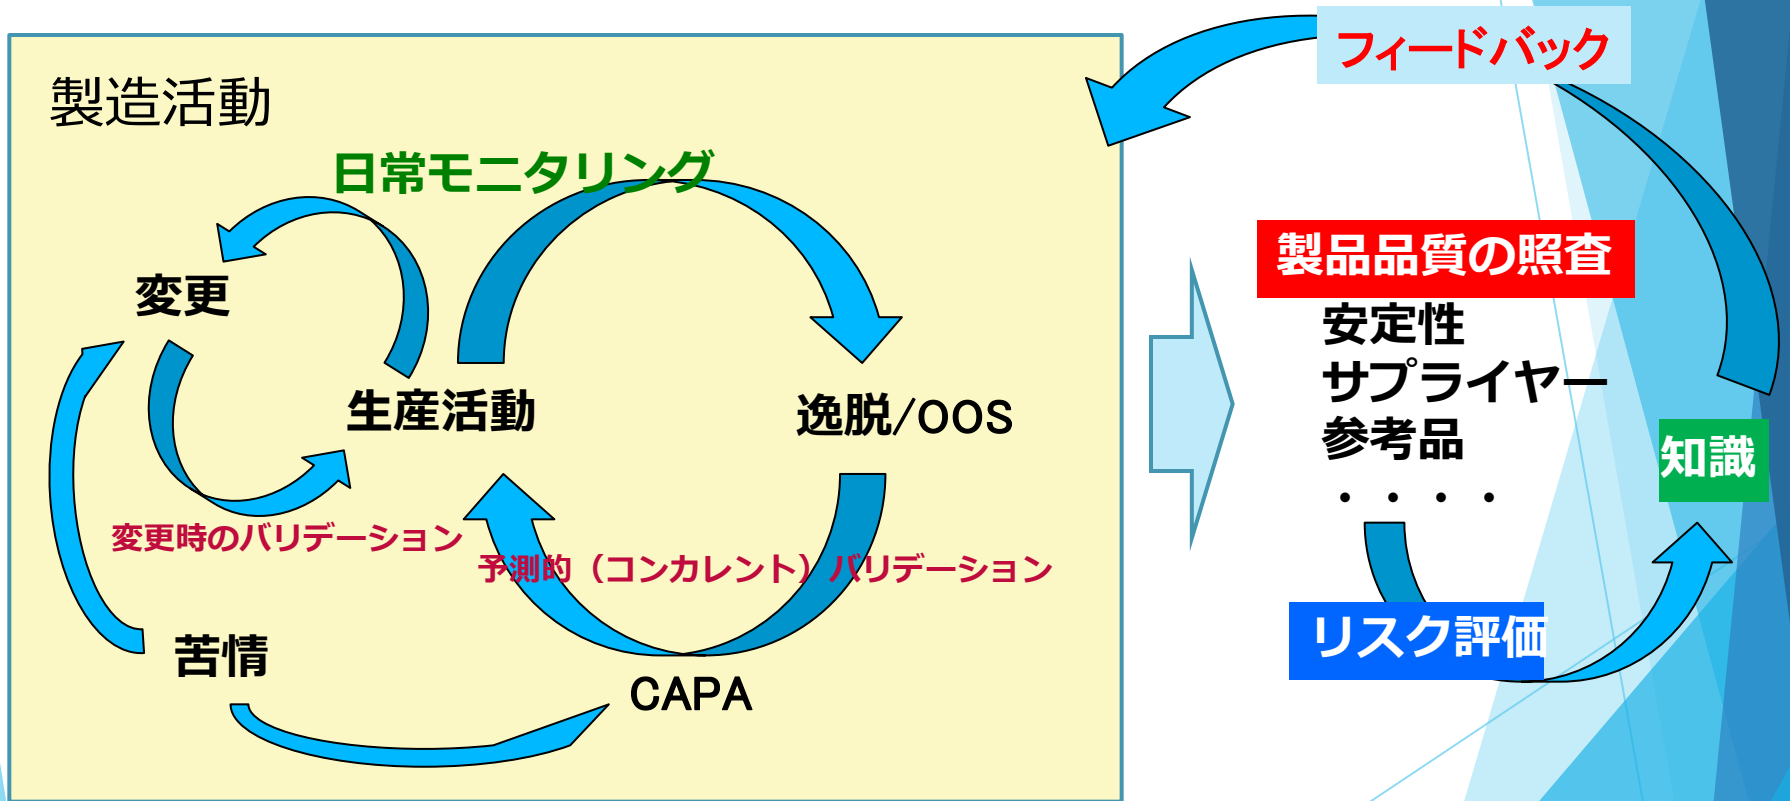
フィードバック

製造活動

日常モニタリング

変更

生産活動

逸脱/OOS

変更時のバリデーション

予測的（コンカレント）バリデーション

苦情

CAPA

製品品質の照査
安定性
サプライヤー
参考品
・・・・

リスク評価

知識